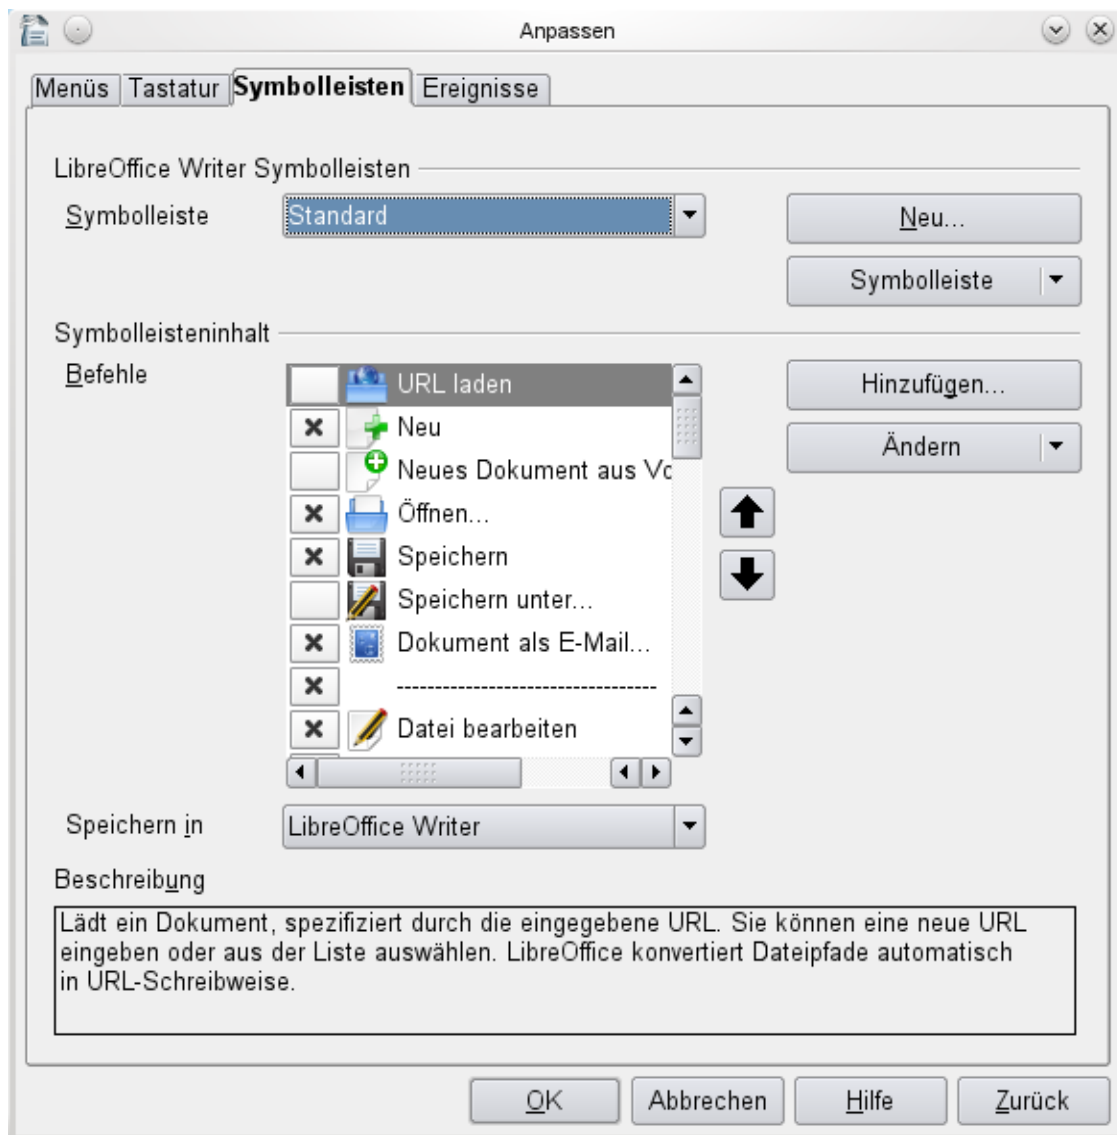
Anpassen

Menüs | Tastatur | Symbolleisten | Ereignisse

LibreOffice Writer Symbolleisten

Symbolleiste | Standard

Neu...

Symbolleiste

Symbolleisteninhalt

Befehle

URL laden
Neu
Neues Dokument aus Vc
Öffnen...
Speichern
Speichern unter...
Dokument als E-Mail...
----------------------------------
Datei bearbeiten

Hinzufügen...

Ändern

Speichern in | LibreOffice Writer

Beschreibung

Lädt ein Dokument, spezifiziert durch die eingegebene URL. Sie können eine neue URL eingeben oder aus der Liste auswählen. LibreOffice konvertiert Dateipfade automatisch in URL-Schreibweise.

OK | Abbrechen | Hilfe | Zurück